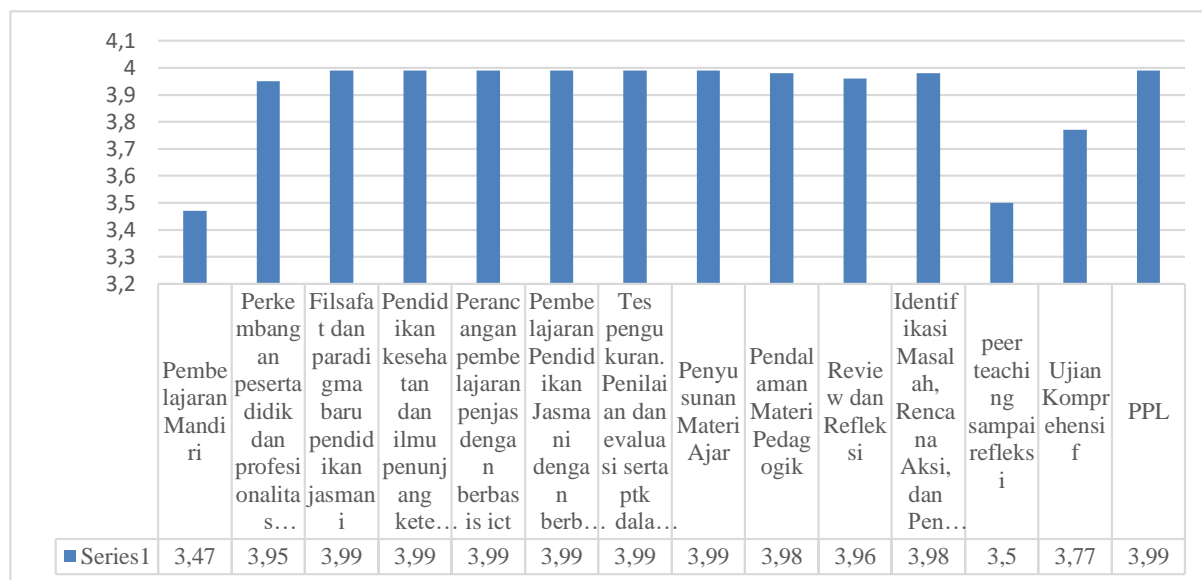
4,1
4
3,9
3,8
3,7
3,6
3,5
3,4
3,3
3,2

| | Pembelajaran Mandiri | Perkembangan peserta didik dan profesionalitas… | Filsafat dan paradigma baru pendidikan jasmani | Pendidikan kesehatan dan ilmu penunjang kete… | Perancangan pembelajaran penjas dengan berbasis ict | Pembelajaran Pendidikan Jasmani dengan berb… | Tes pengukuran. Penilaian dan evaluasi serta ptk dala… | Penyusunan Materi Ajar | Pendalaman Materi Pedagogik | Review dan Refleksi | Identifikasi Masalah, Rencana Aksi, dan Pen… | peer teaching sampai refleksi | Ujian Komprehensif | PPL |
|---|---|---|---|---|---|---|---|---|---|---|---|---|---|---|
| Series1 | 3,47 | 3,95 | 3,99 | 3,99 | 3,99 | 3,99 | 3,99 | 3,99 | 3,98 | 3,96 | 3,98 | 3,5 | 3,77 | 3,99 |